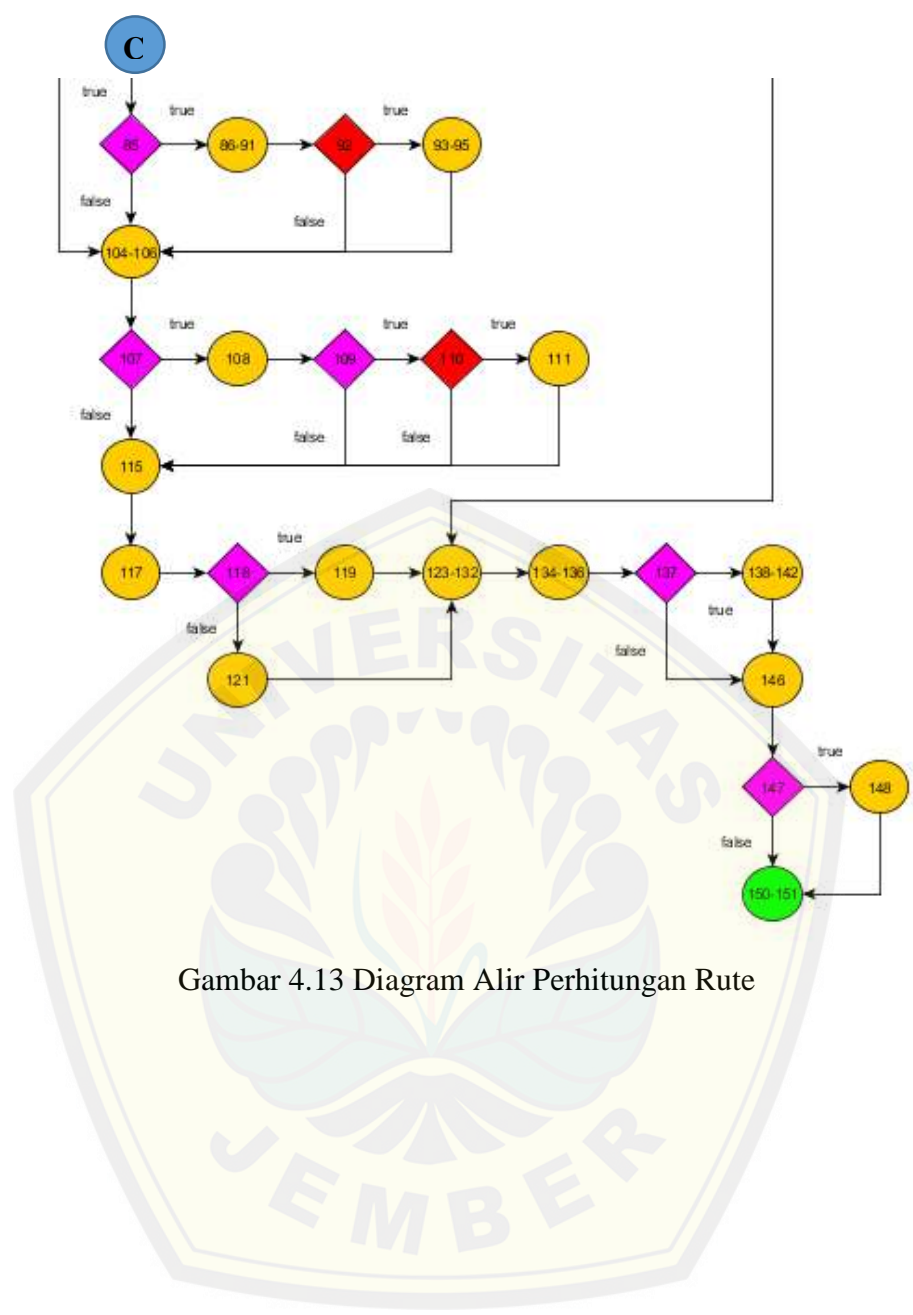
C

true

85

true

86-91

92

true

93-95

false

false

104-106

107

true

108

109

true

110

true

111

false

false

false

115

117

118

true

119

123-132

134-136

137

138-142

true

false

121

false

146

147

true

148

false

150-151

Gambar 4.13 Diagram Alir Perhitungan Rute

UNIVERSITAS JEMBER